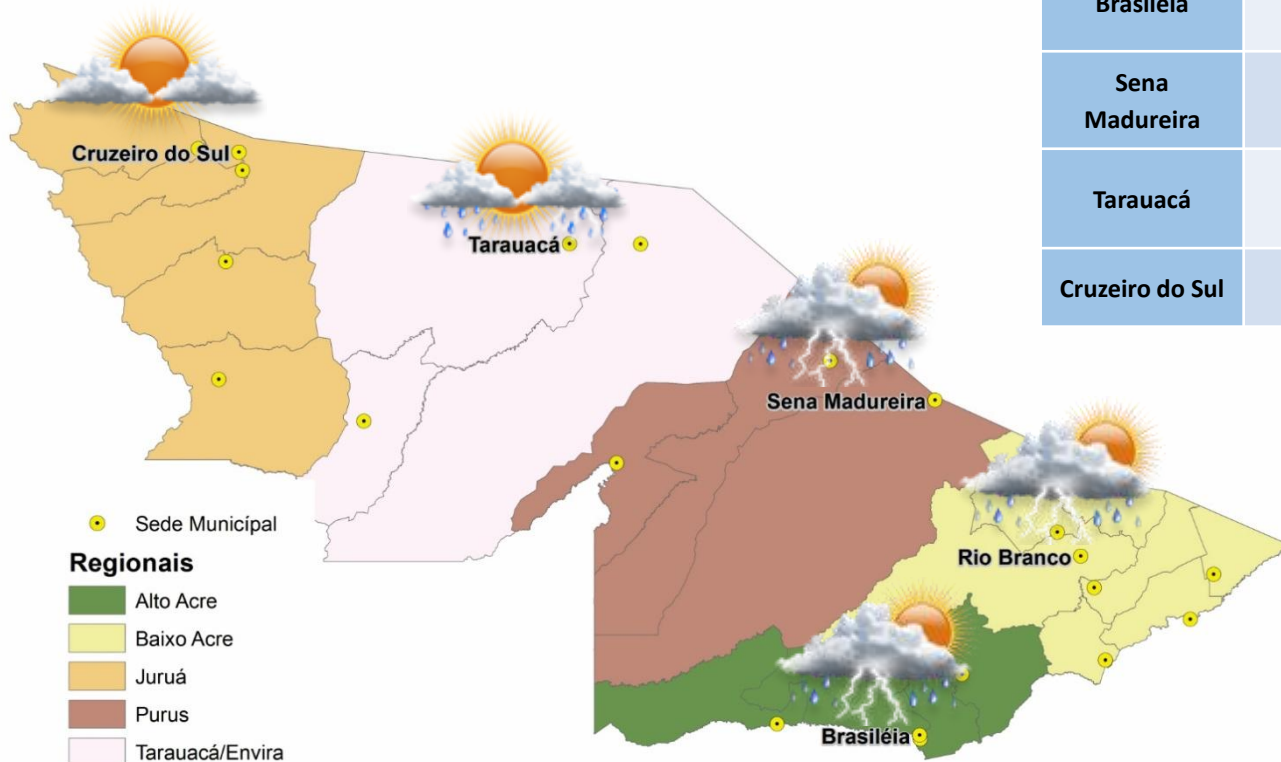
| Brasiléia | |
|---|---|
| Sena Madureira | |
| Tarauacá | |
| Cruzeiro do Sul | |

Cruzeiro do Sul

Tarauacá

Sena Madureira

Rio Branco

Brasiléia

Sede Municipal

Regionais

Alto Acre

Baixo Acre

Juruá

Purus

Tarauacá/Envira